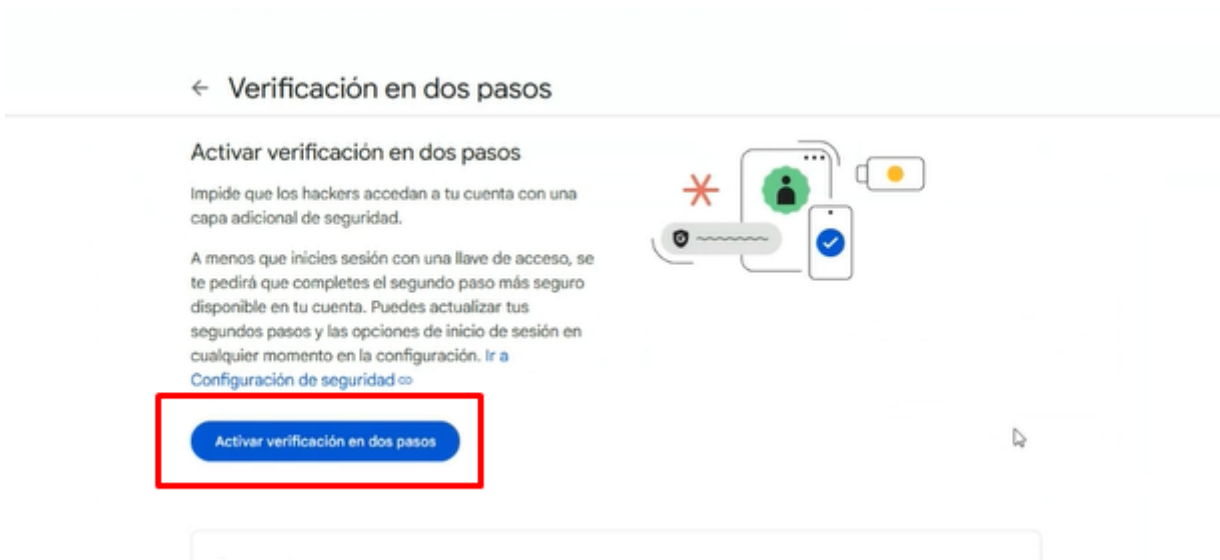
← Verificación en dos pasos

Activar verificación en dos pasos

Impide que los hackers accedan a tu cuenta con una capa adicional de seguridad.

A menos que inicies sesión con una llave de acceso, se te pedirá que completes el segundo paso más seguro disponible en tu cuenta. Puedes actualizar tus segundos pasos y las opciones de inicio de sesión en cualquier momento en la configuración. Ir a Configuración de seguridad

Activar verificación en dos pasos